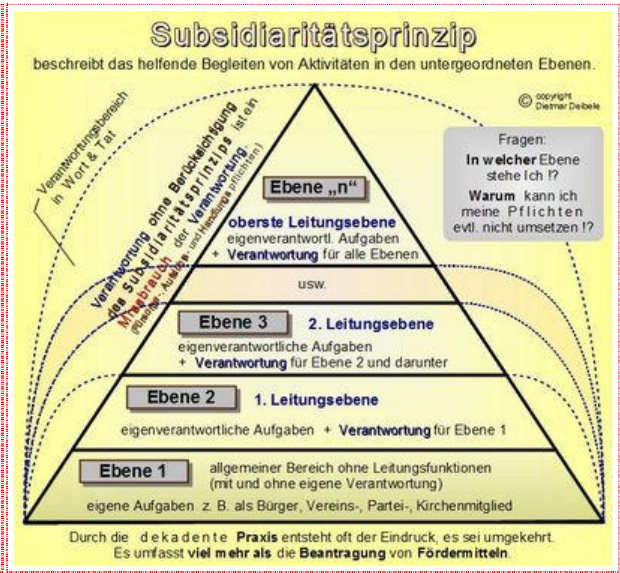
Subsidiaritätsprinzip

beschreibt das helfende Begleiten von Aktivitäten in den untergeordneten Ebenen.

© copyright Dietmar Deibele

Verantwortungsbereich in Wort & Tat

Verantwortung ohne Berücksichtigung des Subsidiaritätsprinzips ist ein Missbrauch der Verantwortung (Rechte-, Aufsichts- und Handlungspflichten)

Fragen:
In welcher Ebene stehe Ich !?
Warum kann ich meine Pflichten evtl. nicht umsetzen !?

Ebene „n"
oberste Leitungsebene
eigenverantwortl. Aufgaben
+ Verantwortung für alle Ebenen

usw.

Ebene 3
2. Leitungsebene
eigenverantwortliche Aufgaben
+ Verantwortung für Ebene 2 und darunter

Ebene 2
1. Leitungsebene
eigenverantwortliche Aufgaben + Verantwortung für Ebene 1

Ebene 1
allgemeiner Bereich ohne Leitungsfunktionen (mit und ohne eigene Verantwortung)
eigene Aufgaben z. B. als Bürger, Vereins-, Partei-, Kirchenmitglied

Durch die dekadente Praxis entsteht oft der Eindruck, es sei umgekehrt.
Es umfasst viel mehr als die Beantragung von Fördermitteln.